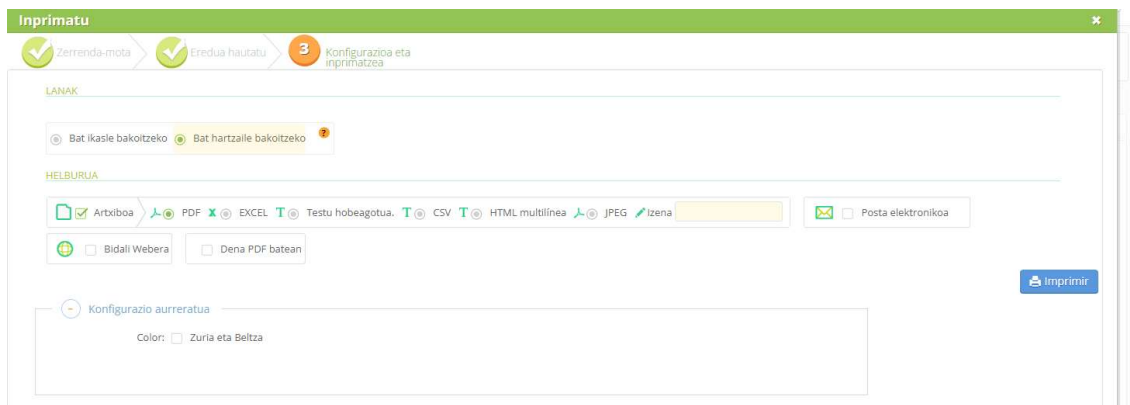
Inprimatu

Zerrenda-mota
Eredua hautatu
3
Konfigurazioa eta inprimatzea

LANAK

Bat ikasle bakoitzeko
Bat hartzaile bakoitzeko
?

HELBURUA

Artxiboa
PDF
EXCEL
Testu hobeagotua.
CSV
HTML multilínea
JPEG
Izena

Posta elektronikoa

Bidali Webera

Dena PDF batean

Imprimir

Konfigurazio aurreratua

Color: Zuria eta Beltza